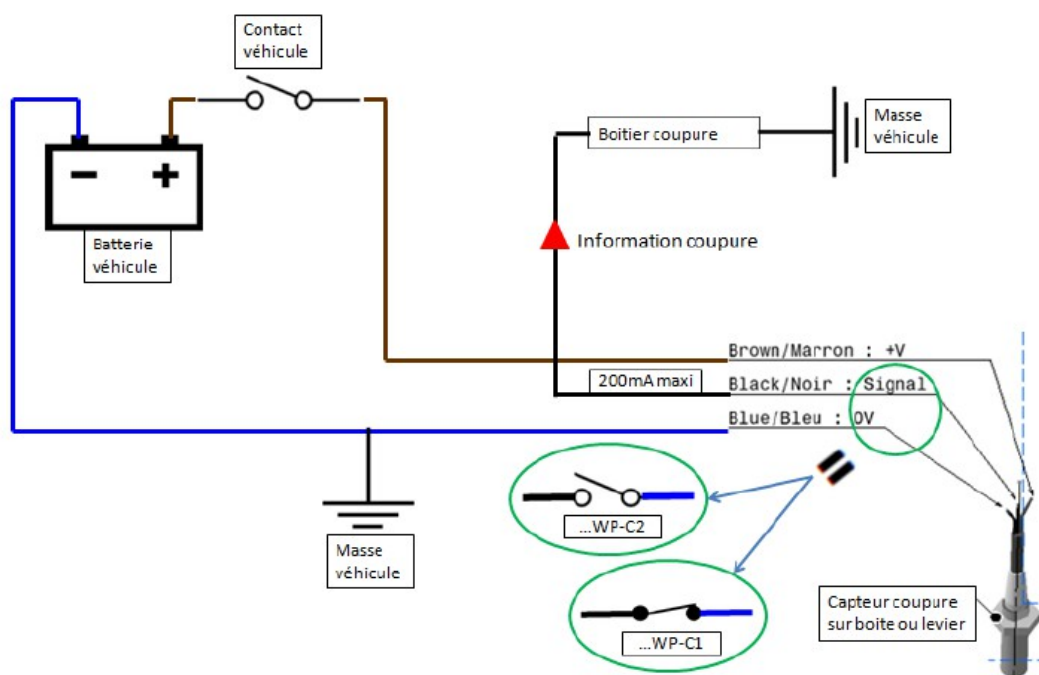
Contact véhicule

Batterie véhicule

Boitier coupure

Masse véhicule

Information coupure

Brown/Marron : +V

200mA maxi

Black/Noir : Signal

Blue/Bleu : 0V

...WP-C2

...WP-C1

Masse véhicule

Capteur coupure sur boite ou levier